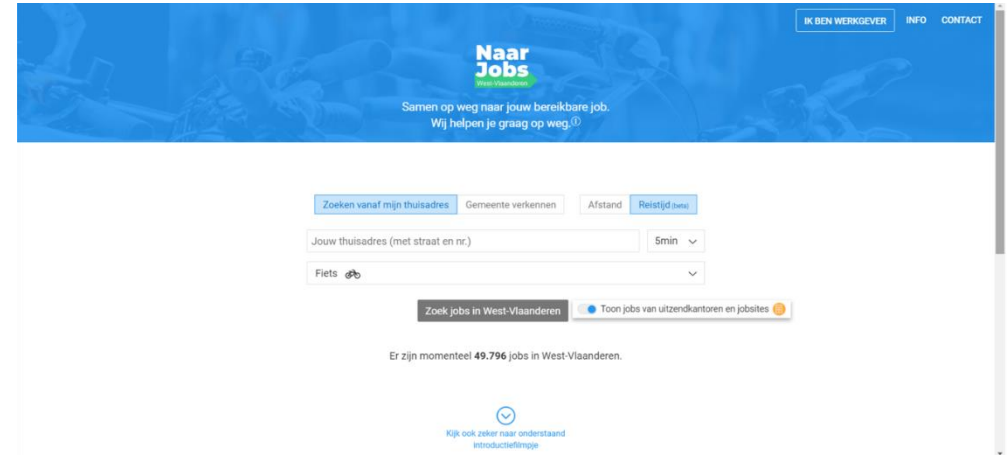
IK BEN WERKGEVER INFO CONTACT

Naar Jobs West-Vlaanderen

Samen op weg naar jouw bereikbare job.
Wij helpen je graag op weg.ⓘ

Zoeken vanaf mijn thuisadres | Gemeente verkennen | Afstand | Reistijd (beta)

Jouw thuisadres (met straat en nr.) | 5min

Fiets

Zoek jobs in West-Vlaanderen | Toon jobs van uitzendkantoren en jobsites

Er zijn momenteel **49.796** jobs in West-Vlaanderen.

Kijk ook zeker naar onderstaand introductiefilmpje